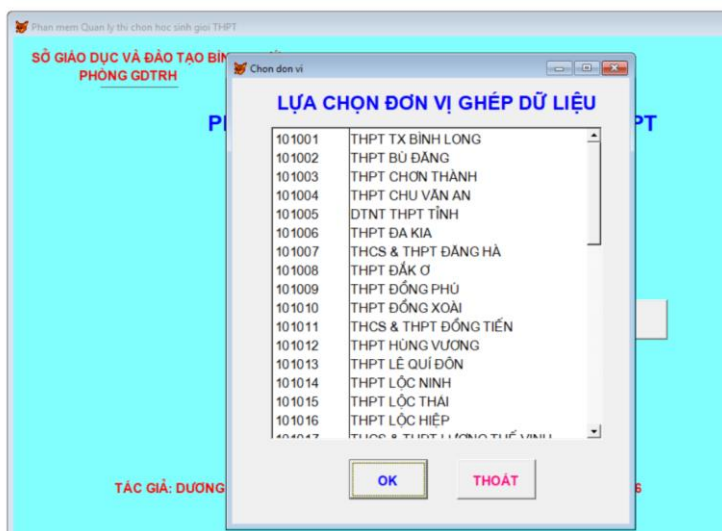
Phan mem Quan ly thi chon hoc sinh gioi THPT

SỞ GIÁO DỤC VÀ ĐÀO TẠO BÌN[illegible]
PHÒNG GDTRH

PH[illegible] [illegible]PT

Chon don vi

LỰA CHỌN ĐƠN VỊ GHÉP DỮ LIỆU

| | |
|---|---|
| 101001 | THPT TX BÌNH LONG |
| 101002 | THPT BÙ ĐĂNG |
| 101003 | THPT CHƠN THÀNH |
| 101004 | THPT CHU VĂN AN |
| 101005 | DTNT THPT TỈNH |
| 101006 | THPT ĐA KIA |
| 101007 | THCS & THPT ĐĂNG HÀ |
| 101008 | THPT ĐẮK Ơ |
| 101009 | THPT ĐỒNG PHÚ |
| 101010 | THPT ĐỒNG XOÀI |
| 101011 | THCS & THPT ĐỒNG TIẾN |
| 101012 | THPT HÙNG VƯƠNG |
| 101013 | THPT LÊ QUÍ ĐÔN |
| 101014 | THPT LỘC NINH |
| 101015 | THPT LỘC THÁI |
| 101016 | THPT LỘC HIỆP |
| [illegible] | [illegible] |

OK
THOÁT

TÁC GIẢ: DƯƠNG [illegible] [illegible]6